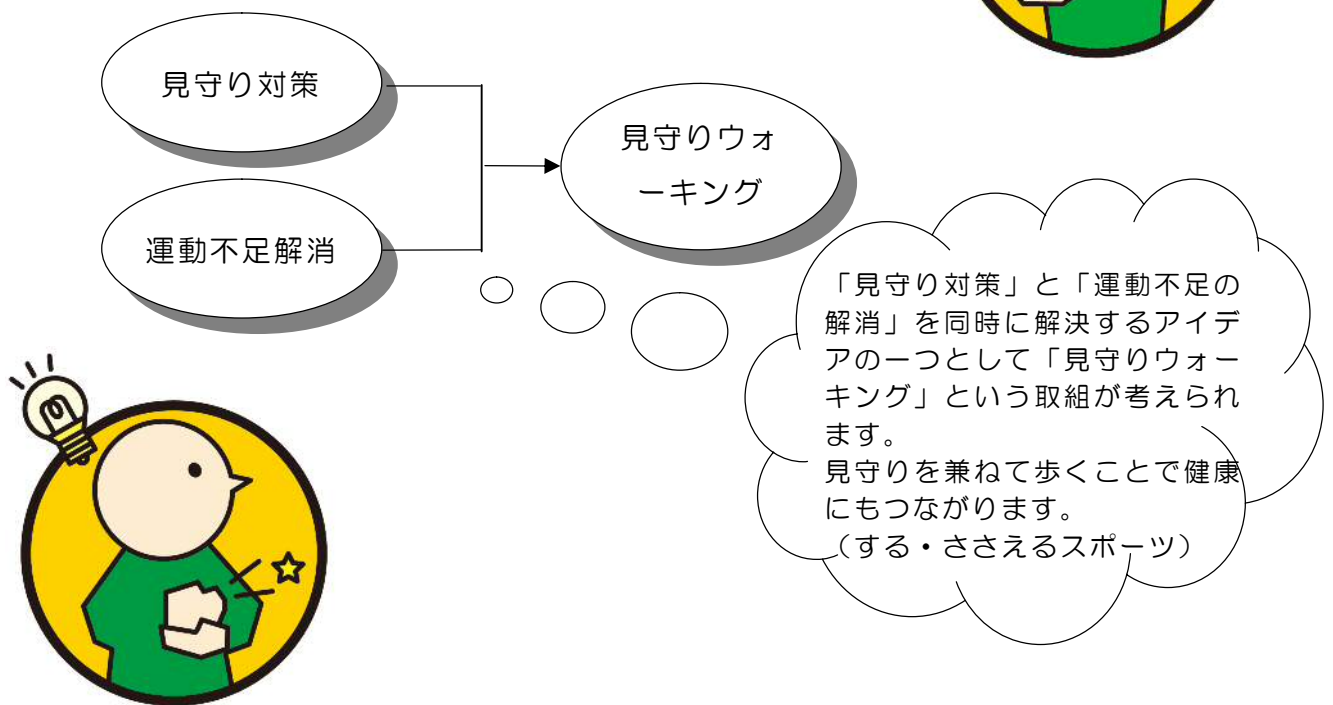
見守り対策

運動不足解消

見守りウォーキング

「見守り対策」と「運動不足の解消」を同時に解決するアイデアの一つとして「見守りウォーキング」という取組が考えられます。
見守りを兼ねて歩くことで健康にもつながります。
（する・ささえるスポーツ）